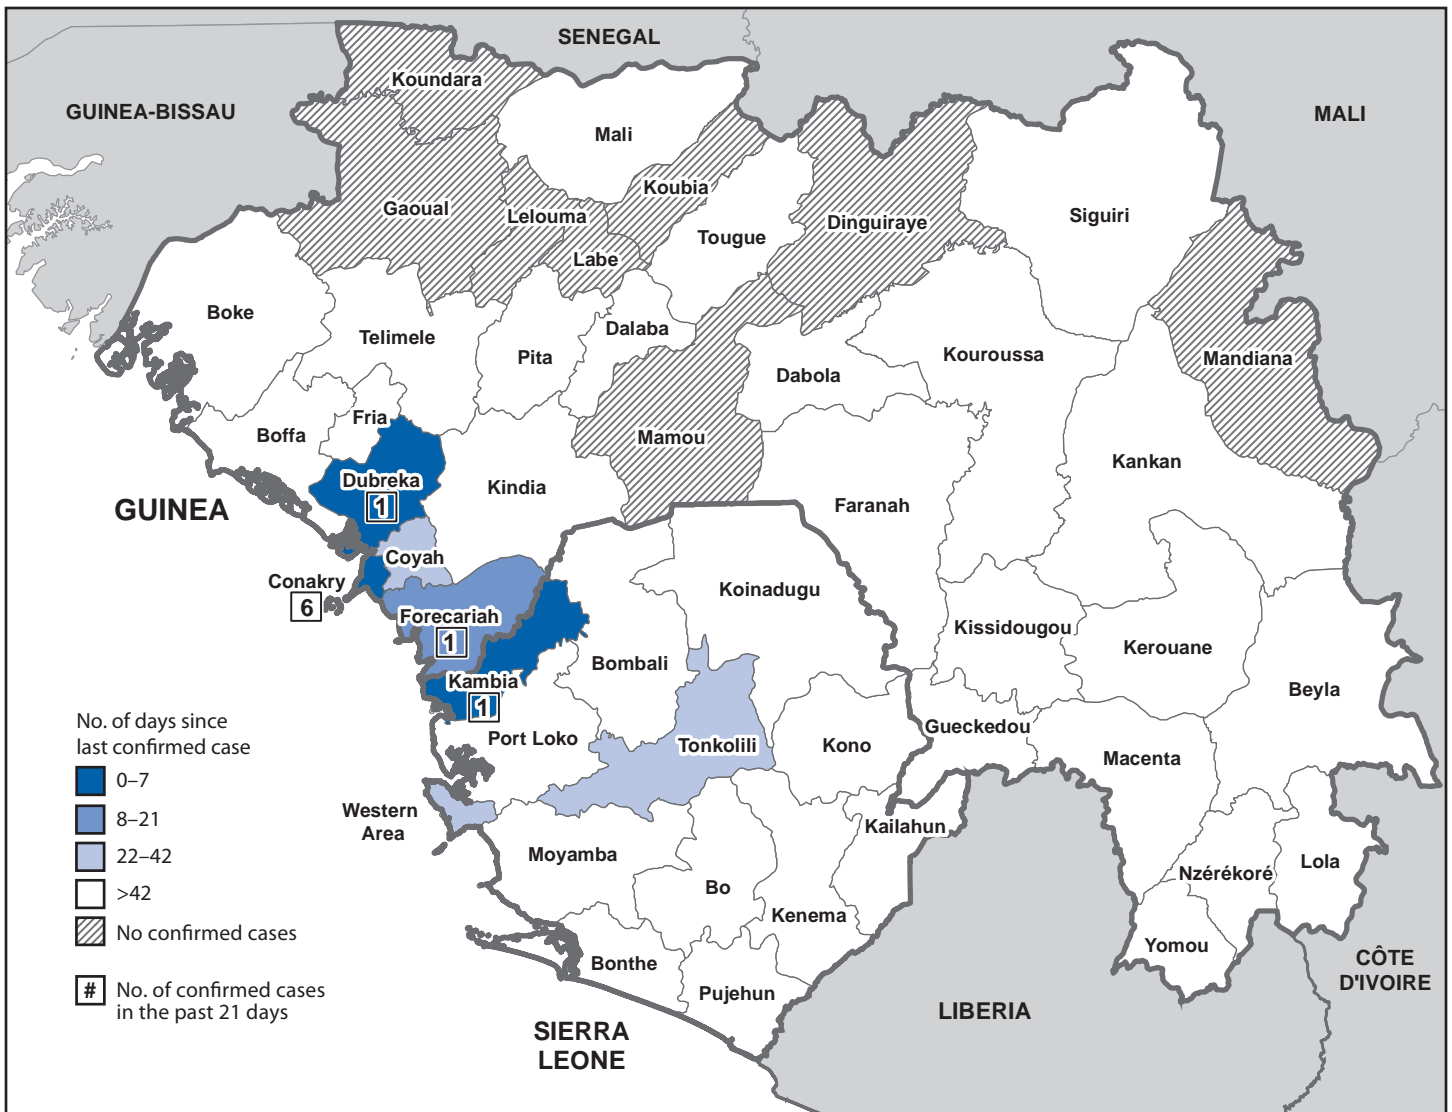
SENEGAL

GUINEA-BISSAU

MALI

Koundara

Mali

Koubia

Gaoual

Lelouma

Labe

Tougue

Dinguiraye

Siguiri

Boke

Telimele

Dalaba

Pita

Dabola

Kouroussa

Mandiana

Fria

Boffa

Mamou

Dubreka

1

Kindia

Kankan

Faranah

GUINEA

Coyah

Conakry

6

Forecariah

1

Koinadugu

Kissidougou

Kerouane

Bombali

Kambia

1

Beyla

Port Loko

Tonkolili

Kono

Gueckedou

Macenta

Western Area

Kailahun

Moyamba

Bo

Kenema

Nzérékoré

Lola

Yomou

Bonthe

Pujehun

SIERRA LEONE

LIBERIA

CÔTE D'IVOIRE

No. of days since last confirmed case

0–7

8–21

22–42

>42

No confirmed cases

#

No. of confirmed cases in the past 21 days